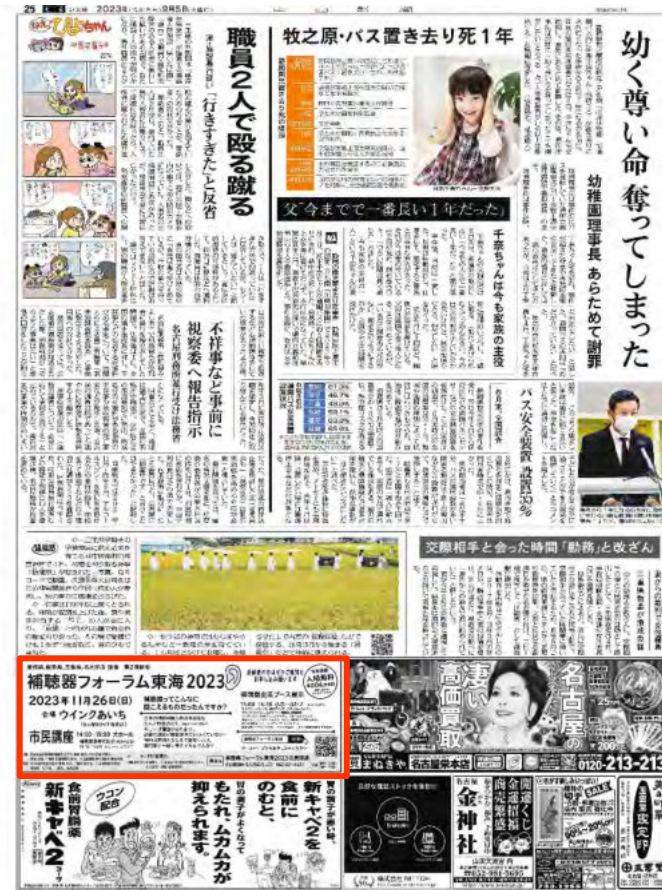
25 2023年 9月5日

幼く尊い命 奪ってしまった

幼稚園理事長 あらためて謝罪

牧之原・バス置き去り死1年

父「今までで一番長い1年だった」

千奈ちゃんは今も家族の主役

バス安全装置 設置55%

職員2人で殴る蹴る

「行きすぎた」と反省

不祥事など事前に 視察委へ報告指示

交際相手と会った時間「勤務」と改ざん

ひなちゃん

補聴器フォーラム東海2023

2023年11月26日(日)

会場 ウインクあいち

市民講座

名古屋

高価買取

0120-213-213

金神社

新キャベ2

食前のむ、もたれ、ムカムカが抑えられます。

新キャベ2を食前にのむと、

ウコン配合